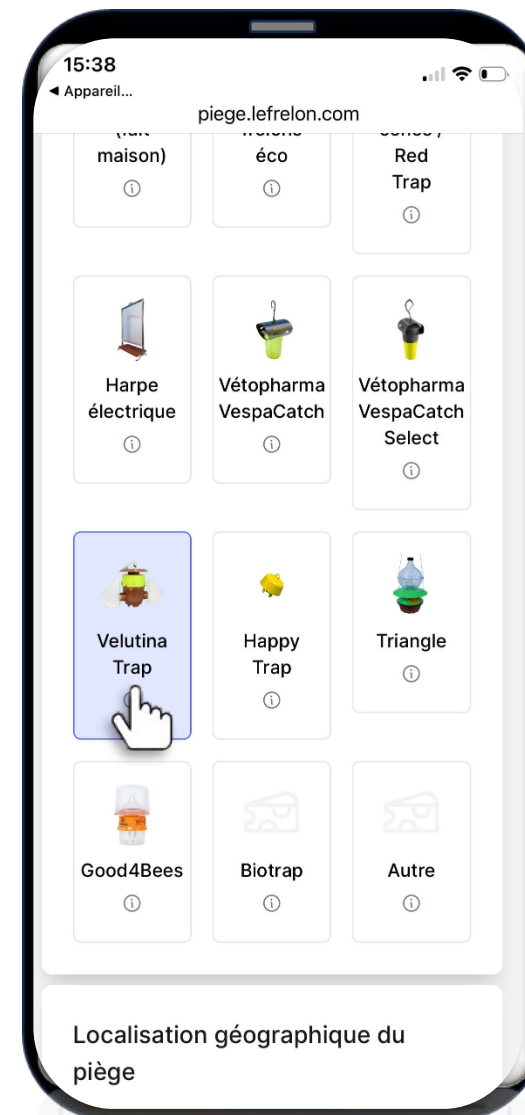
15:38
◀ Appareil...
piege.lefrelon.com

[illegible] maison) ⓘ

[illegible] éco ⓘ

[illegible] Red Trap ⓘ

Harpe électrique ⓘ

Vétopharma VespaCatch ⓘ

Vétopharma VespaCatch Select ⓘ

Velutina Trap

Happy Trap ⓘ

Triangle ⓘ

Good4Bees ⓘ

Biotrap ⓘ

Autre ⓘ

Localisation géographique du piège